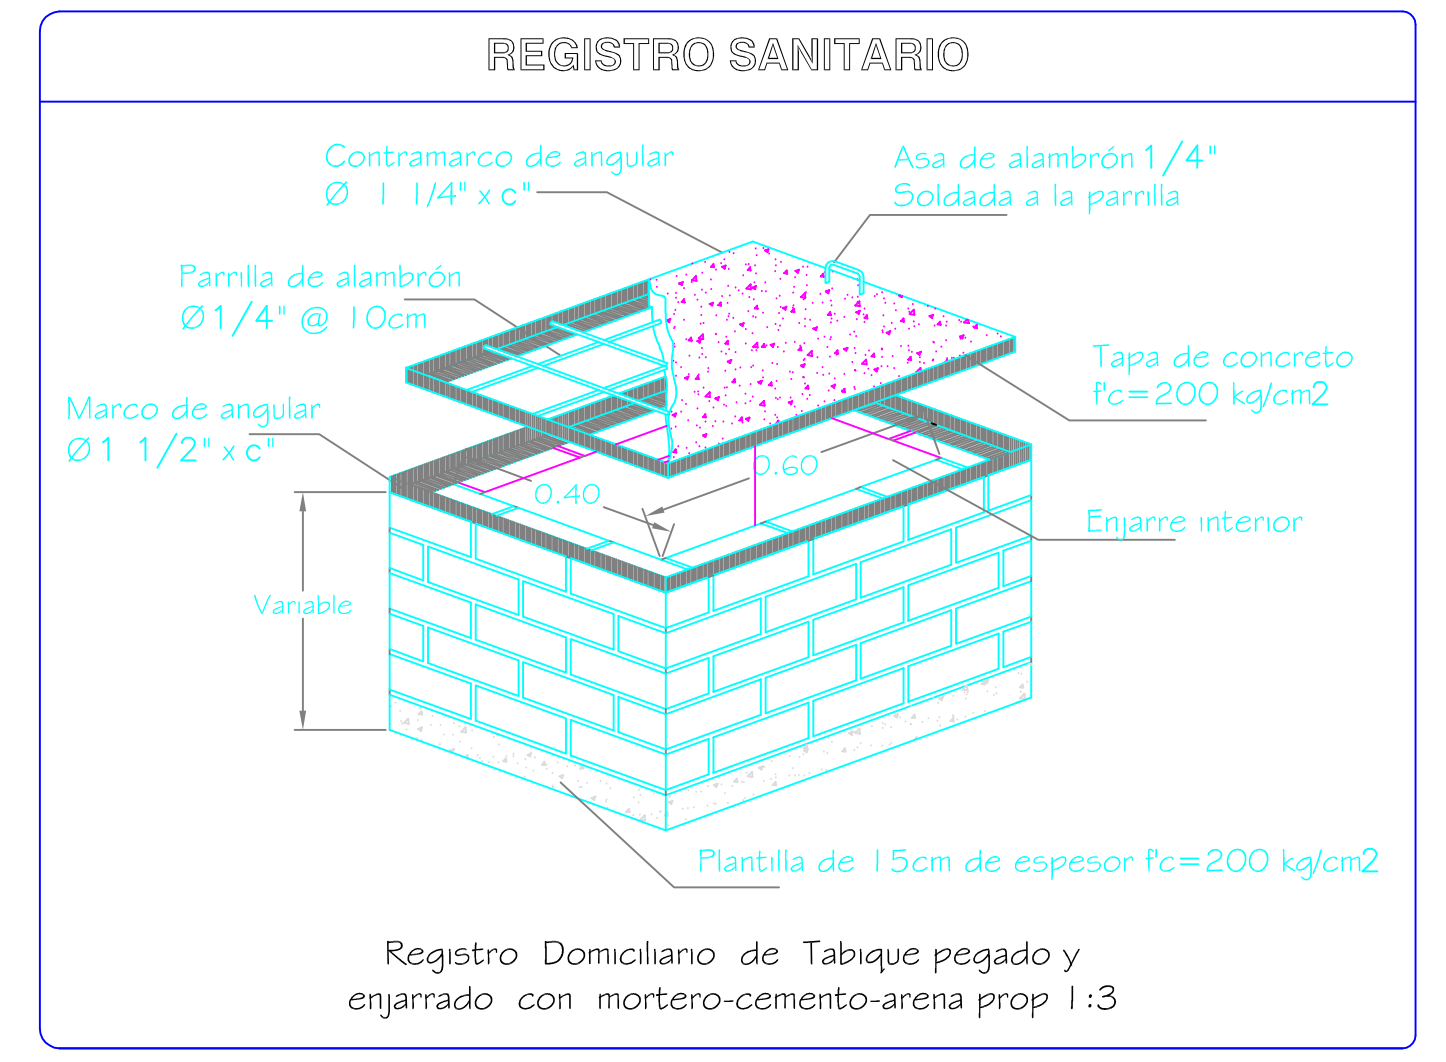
REGISTRO SANITARIO

Contramarco de angular
Ø 1 1/4" x c"

Asa de alambrón 1/4"
Soldada a la parrilla

Parrilla de alambrón
Ø1/4" @ 10cm

Tapa de concreto
f'c=200 kg/cm2

Marco de angular
Ø1 1/2" x c"

0.60

0.40

Enjarre interior

Variable

Plantilla de 15cm de espesor f'c=200 kg/cm2

Registro Domiciliario de Tabique pegado y enjarrado con mortero-cemento-arena prop 1:3